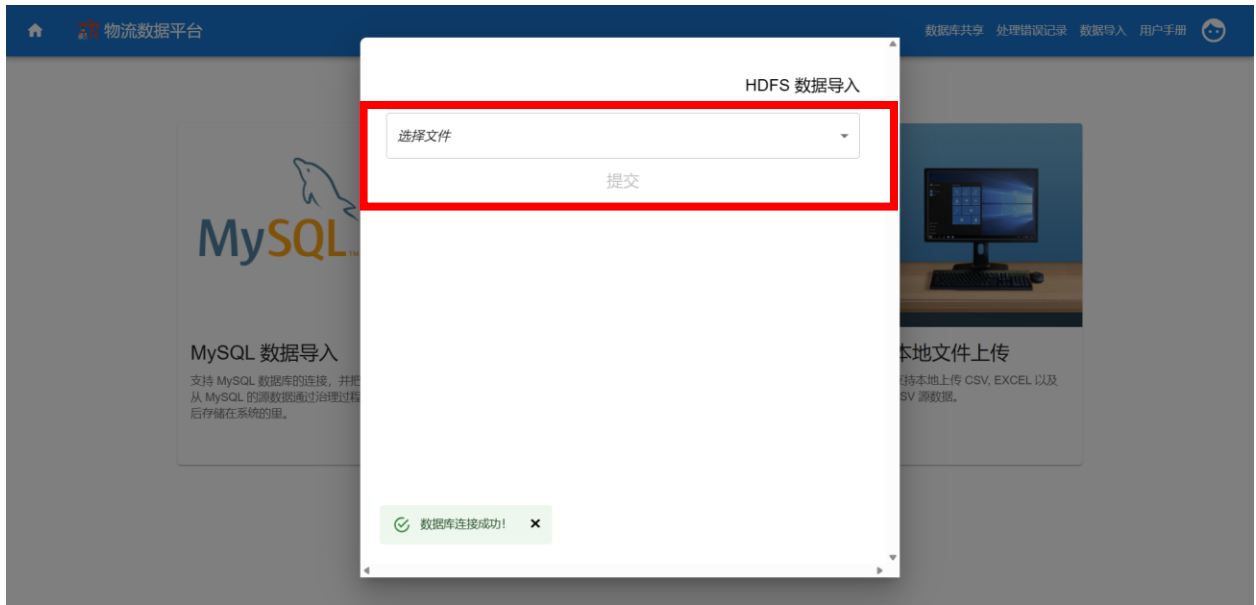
物流数据平台

数据库共享 处理错误记录 数据导入 用户手册

HDFS 数据导入

选择文件

提交

MySQL

MySQL 数据导入

支持 MySQL 数据库的连接，并把从 MySQL 的源数据通过治理过程后存储在系统的里。

本地文件上传

支持本地上传 CSV, EXCEL 以及 CSV 源数据。

数据库连接成功！ ✕